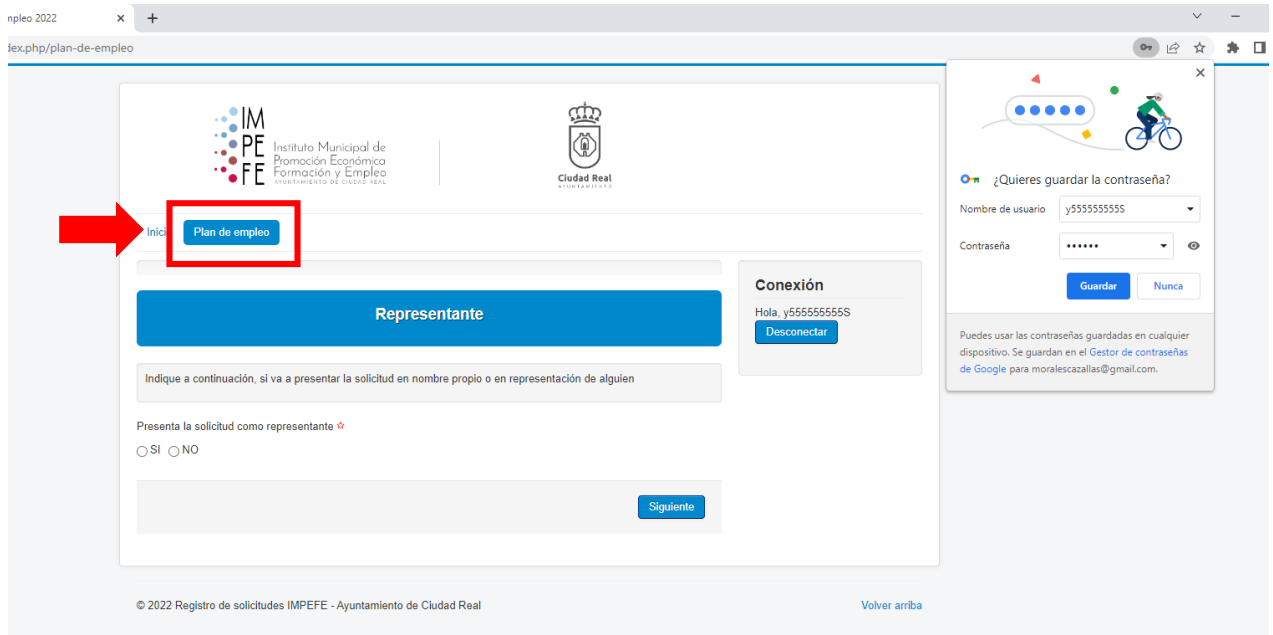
npleo 2022
dex.php/plan-de-empleo

IM PE FE Instituto Municipal de Promoción Económica Formación y Empleo
AYUNTAMIENTO DE CIUDAD REAL

Ciudad Real
AYUNTAMIENTO

Inici Plan de empleo

Representante

Indique a continuación, si va a presentar la solicitud en nombre propio o en representación de alguien

Presenta la solicitud como representante ☆

SI NO

Siguiente

Conexión

Hola, y555555555S

Desconectar

¿Quieres guardar la contraseña?

Nombre de usuario y555555555S

Contraseña ••••••

Guardar Nunca

Puedes usar las contraseñas guardadas en cualquier dispositivo. Se guardan en el Gestor de contraseñas de Google para moralescazallas@gmail.com.

© 2022 Registro de solicitudes IMPEFE - Ayuntamiento de Ciudad Real

Volver arriba